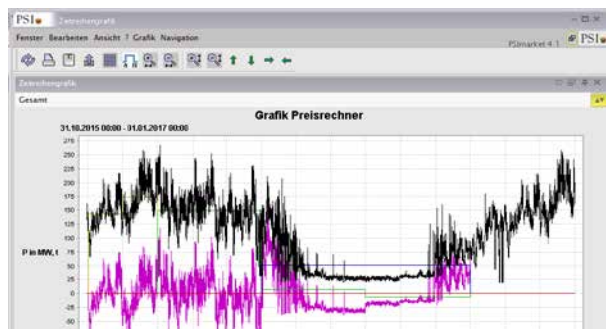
PSI Zeichengrafik
Fenster Bearbeiten Ansicht ? Grafik Navigation
PSImarket 4.1 PSI
Zeichengrafik
Gesamt
Grafik Preisrechner
31.10.2015 00:00 - 31.01.2017 00:00
275
250
225
200
175
150
125
100
75
50
25
0
-25
-50
P in MW, t